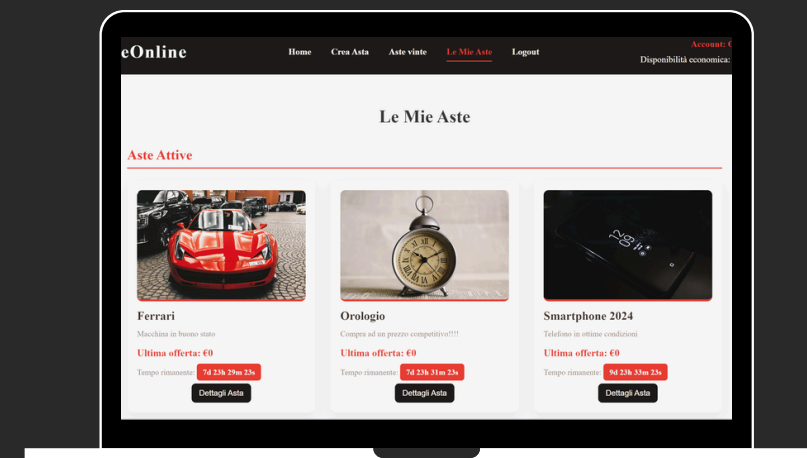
eOnline

Home Crea Asta Aste vinte Le Mie Aste Logout

Account: C
Disponibilità economica:

Le Mie Aste

Aste Attive

Ferrari
Macchina in buono stato
Ultima offerta: €0
Tempo rimanente: 7d 23h 29m 23s
Dettagli Asta

Orologio
Compra ad un prezzo competitivo!!!!
Ultima offerta: €0
Tempo rimanente: 7d 23h 31m 23s
Dettagli Asta

Smartphone 2024
Telefono in ottime condizioni
Ultima offerta: €0
Tempo rimanente: 9d 23h 33m 23s
Dettagli Asta